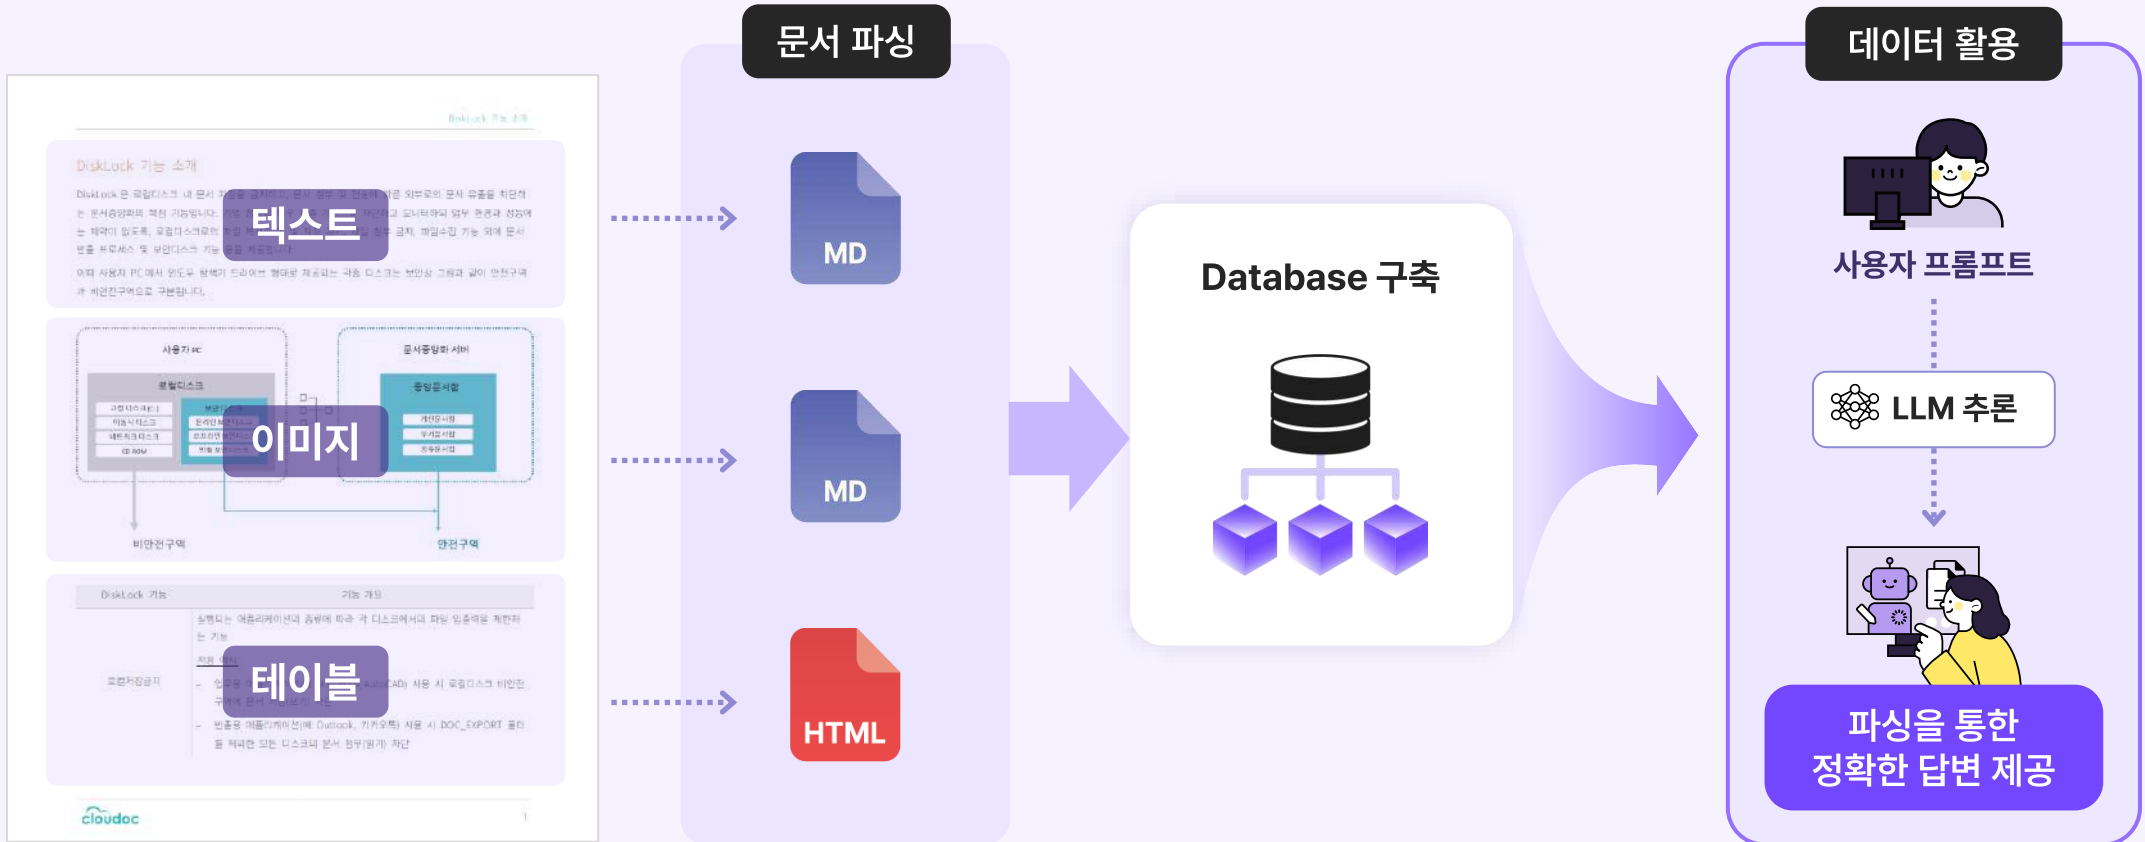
DiskLock 기능 소개

DiskLock 기능 소개

텍스트

사용자 PC

문서중앙화 서버

로컬디스크

중앙문서함

이미지

비안전구역

안전구역

DiskLock 기능

기능 개요

테이블

cloudoc

1

문서 파싱

MD

MD

HTML

Database 구축

데이터 활용

사용자 프롬프트

LLM 추론

파싱을 통한 정확한 답변 제공